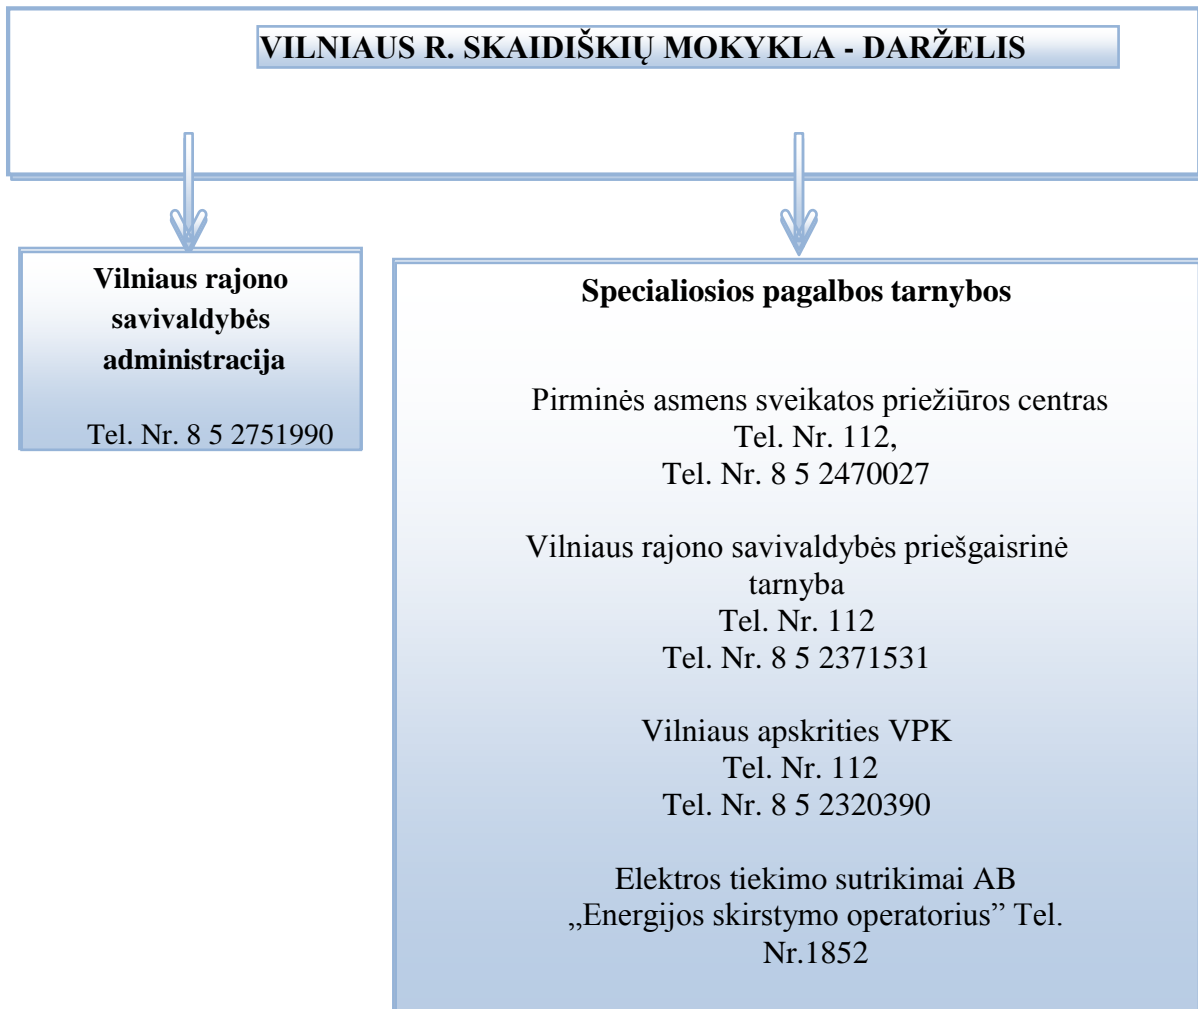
VILNIAUS R. SKAIDIŠKIŲ MOKYKLA - DARŽELIS

Vilniaus rajono savivaldybės administracija

Tel. Nr. 8 5 2751990

Specialiosios pagalbos tarnybos

Pirminės asmens sveikatos priežiūros centras
Tel. Nr. 112,
Tel. Nr. 8 5 2470027

Vilniaus rajono savivaldybės priešgaisrinė tarnyba
Tel. Nr. 112
Tel. Nr. 8 5 2371531

Vilniaus apskrities VPK
Tel. Nr. 112
Tel. Nr. 8 5 2320390

Elektros tiekimo sutrikimai AB „Energijos skirstymo operatorius” Tel. Nr.1852